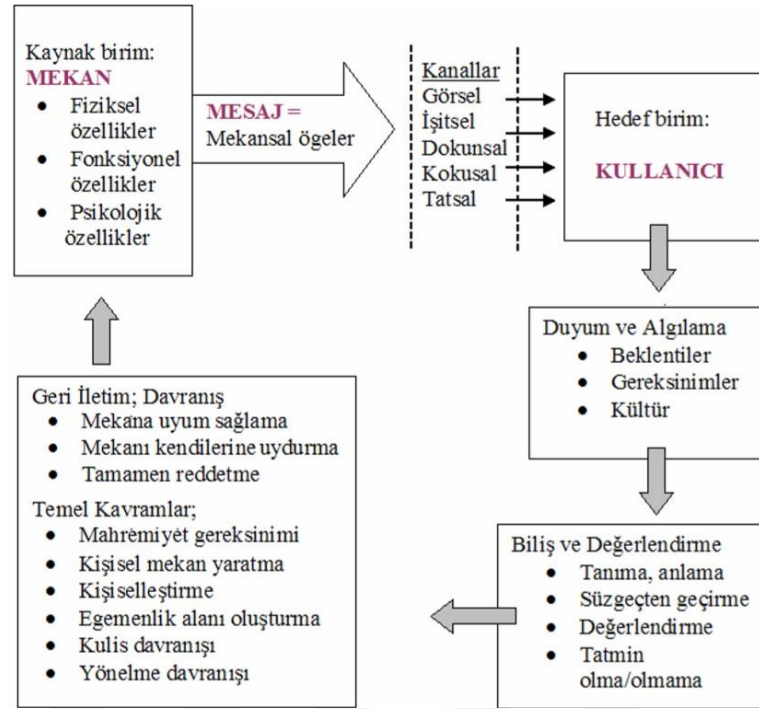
Kaynak birim:
MEKAN
- Fiziksel özellikler
- Fonksiyonel özellikler
- Psikolojik özellikler

MESAJ =
Mekansal ögeler

Kanallar
Görsel
İşitsel
Dokunsal
Kokusal
Tatsal

Hedef birim:
KULLANICI

Duyum ve Algılama
- Beklentiler
- Gereksinimler
- Kültür

Biliş ve Değerlendirme
- Tanıma, anlama
- Süzgeçten geçirme
- Değerlendirme
- Tatmin olma/olmama

Geri İletim; Davranış
- Mekana uyum sağlama
- Mekanı kendilerine uydurma
- Tamamen reddetme

Temel Kavramlar;
- Mahremiyet gereksinimi
- Kişisel mekan yaratma
- Kişiselleştirme
- Egemenlik alanı oluşturma
- Kulis davranışı
- Yönelme davranışı